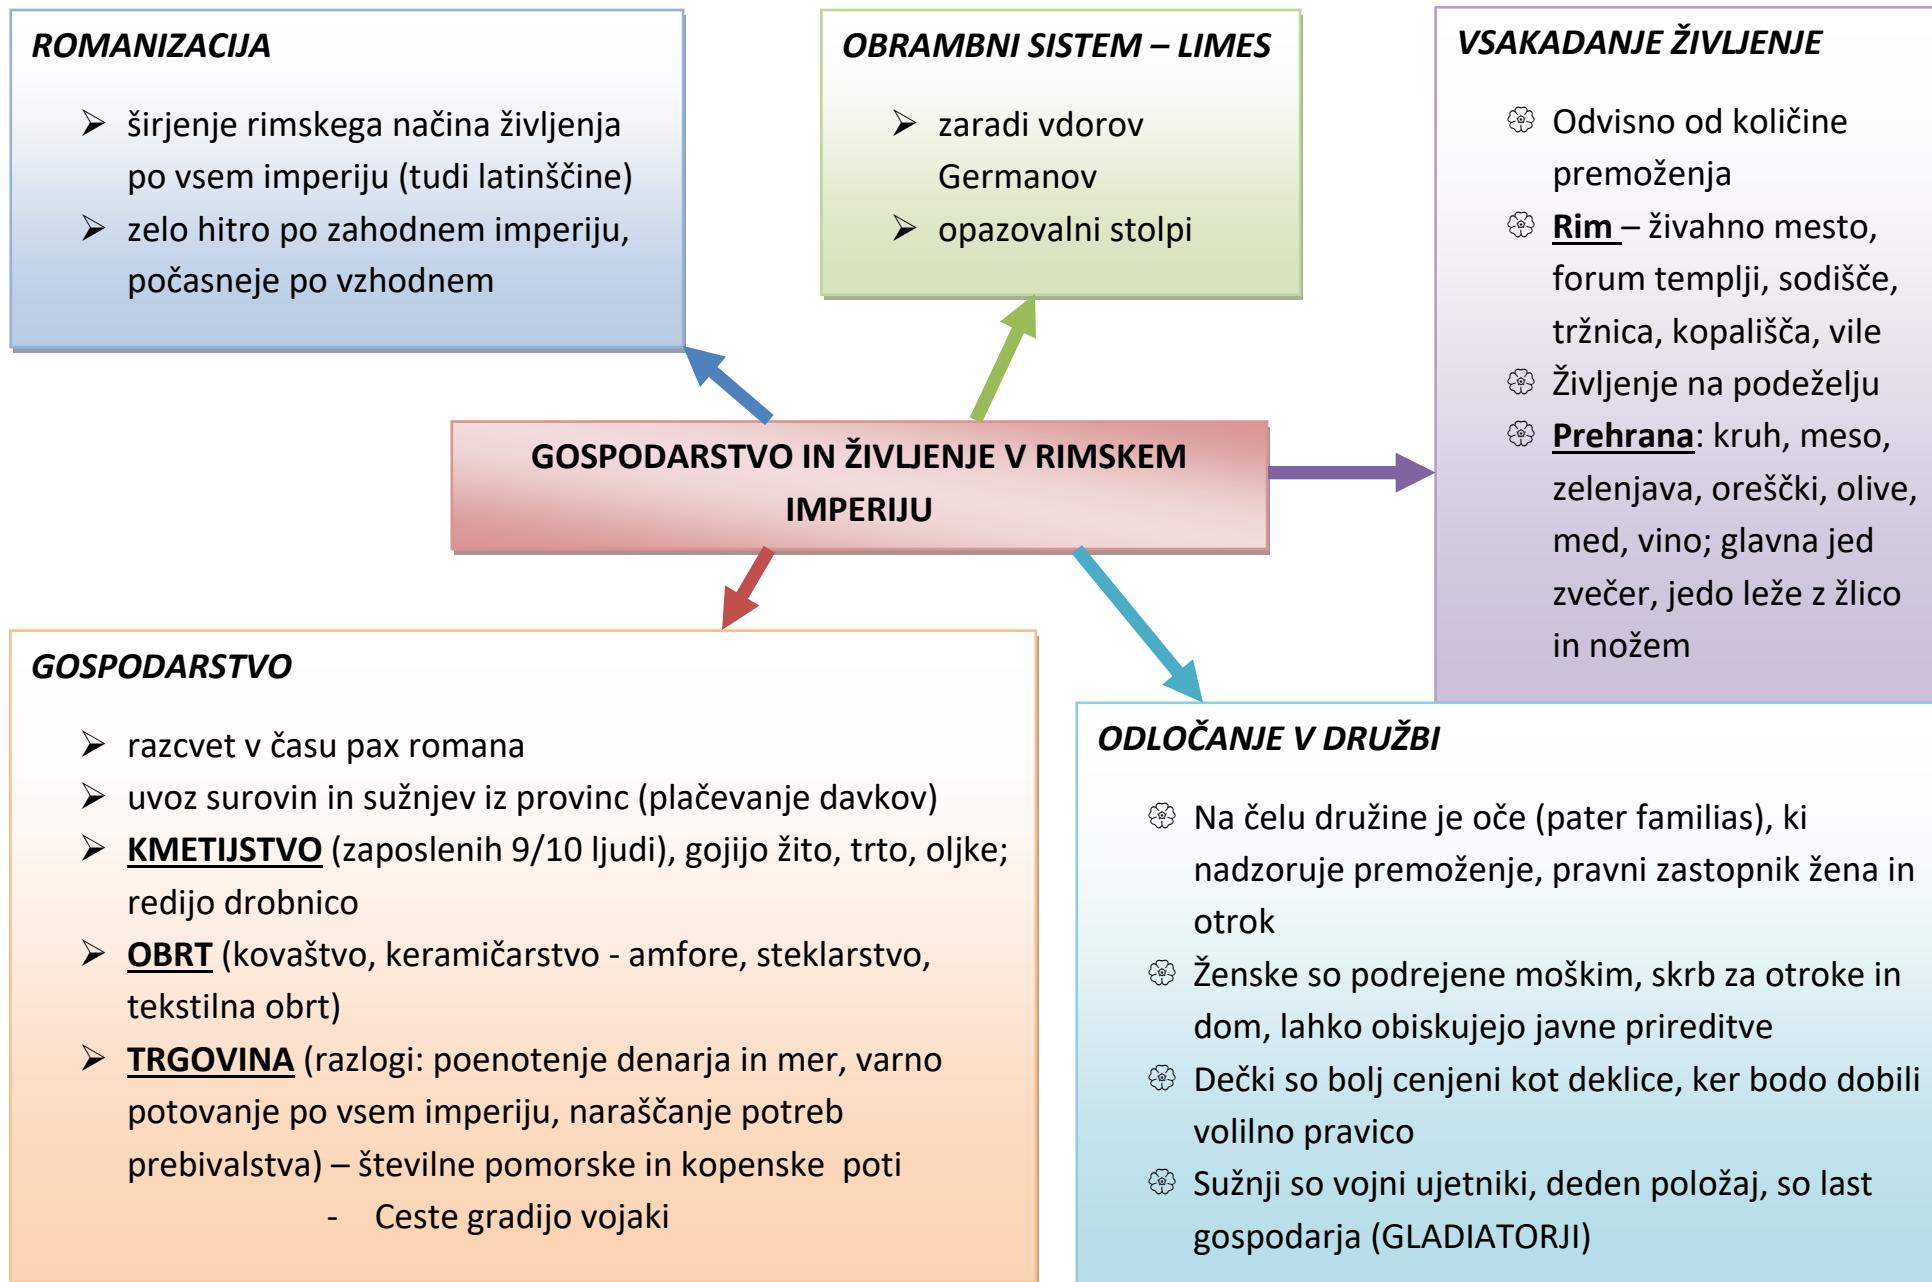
ROMANIZACIJA

- širjenje rimskega načina življenja po vsem imperiju (tudi latinščine)
- zelo hitro po zahodnem imperiju, počasneje po vzhodnem

OBRAMBNI SISTEM – LIMES

- zaradi vdorov Germanov
- opazovalni stolpi

VSAKADANJE ŽIVLJENJE

- Odvisno od količine premoženja
- Rim – živahno mesto, forum templji, sodišče, tržnica, kopališča, vile
- Življenje na podeželju
- Prehrana: kruh, meso, zelenjava, oreščki, olive, med, vino; glavna jed zvečer, jedo leže z žlico in nožem

GOSPODARSTVO IN ŽIVLJENJE V RIMSKEM IMPERIJU

GOSPODARSTVO

- razcvet v času pax romana
- uvoz surovin in sužnjev iz provinc (plačevanje davkov)
- KMETIJSTVO (zaposlenih 9/10 ljudi), gojijo žito, trto, oljke; redijo drobnico
- OBRT (kovaštvo, keramičarstvo - amfore, steklarstvo, tekstilna obrt)
- TRGOVINA (razlogi: poenotenje denarja in mer, varno potovanje po vsem imperiju, naraščanje potreb prebivalstva) – številne pomorske in kopenske poti
  - Ceste gradijo vojaki

ODLOČANJE V DRUŽBI

- Na čelu družine je oče (pater familias), ki nadzoruje premoženje, pravni zastopnik žena in otrok
- Ženske so podrejene moškim, skrb za otroke in dom, lahko obiskujejo javne prireditve
- Dečki so bolj cenjeni kot deklice, ker bodo dobili volilno pravico
- Sužnji so vojni ujetniki, deden položaj, so last gospodarja (GLADIATORJI)